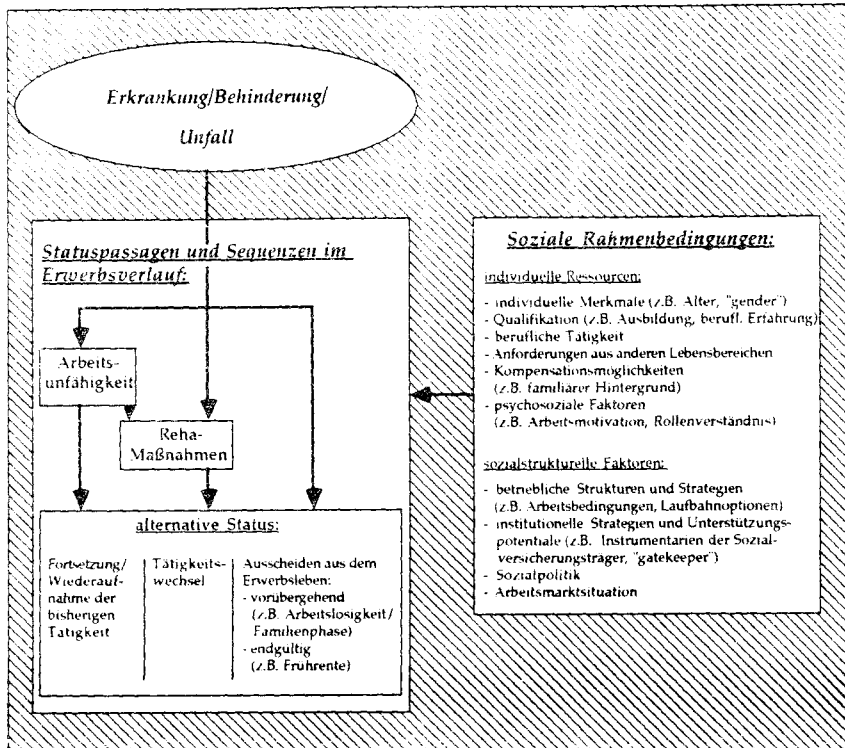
Erkrankung/Behinderung/ Unfall

Statuspassagen und Sequenzen im Erwerbsverlauf:

Arbeitsunfähigkeit

Reha-Maßnahmen

alternative Status:

Fortsetzung/ Wiederaufnahme der bisherigen Tätigkeit

Tätigkeitswechsel

Ausscheiden aus dem Erwerbsleben:
- vorübergehend (z.B. Arbeitslosigkeit/ Familienphase)
- endgültig (z.B. Frührente)

Soziale Rahmenbedingungen:

individuelle Ressourcen:

- individuelle Merkmale (z.B. Alter, "gender")
- Qualifikation (z.B. Ausbildung, berufl. Erfahrung)
- berufliche Tätigkeit
- Anforderungen aus anderen Lebensbereichen
- Kompensationsmöglichkeiten (z.B. familiärer Hintergrund)
- psychosoziale Faktoren (z.B. Arbeitsmotivation, Rollenverständnis)

sozialstrukturelle Faktoren:

- betriebliche Strukturen und Strategien (z.B. Arbeitsbedingungen, Laufbahnoptionen)
- institutionelle Strategien und Unterstützungspotentiale (z.B. Instrumentarien der Sozialversicherungsträger, "gatekeeper")
- Sozialpolitik
- Arbeitsmarktsituation